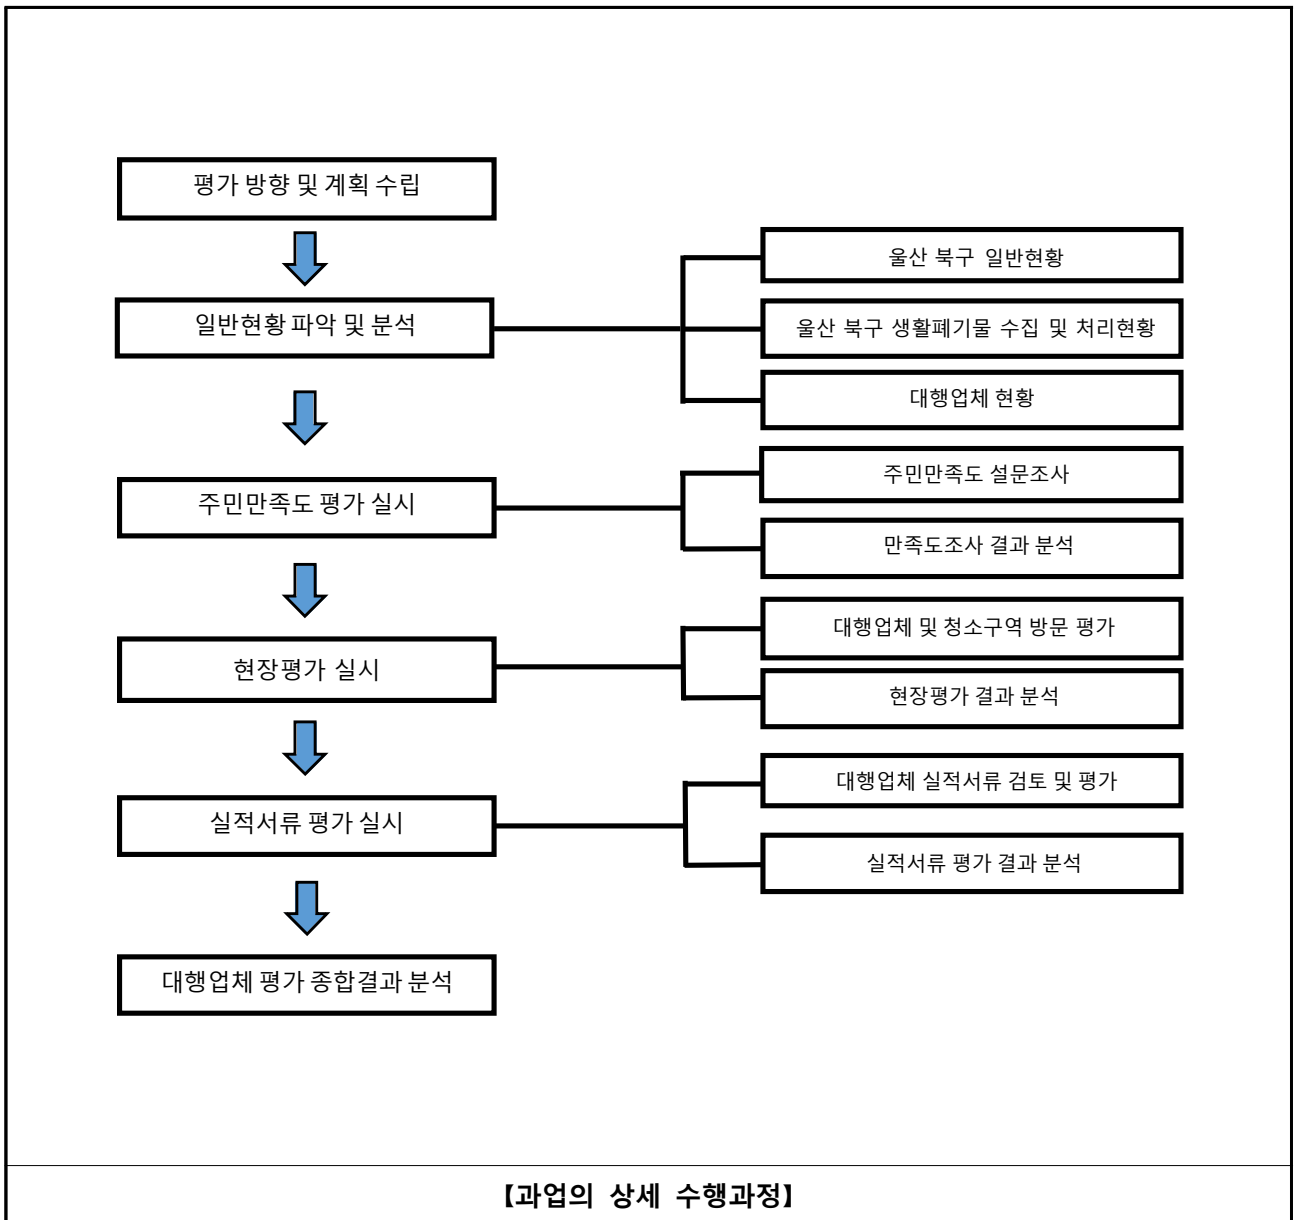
평가 방향 및 계획 수립

일반현황 파악 및 분석

울산 북구 일반현황

울산 북구 생활폐기물 수집 및 처리현황

대행업체 현황

주민만족도 평가 실시

주민만족도 설문조사

만족도조사 결과 분석

현장평가 실시

대행업체 및 청소구역 방문 평가

현장평가 결과 분석

실적서류 평가 실시

대행업체 실적서류 검토 및 평가

실적서류 평가 결과 분석

대행업체 평가 종합결과 분석

【과업의 상세 수행과정】